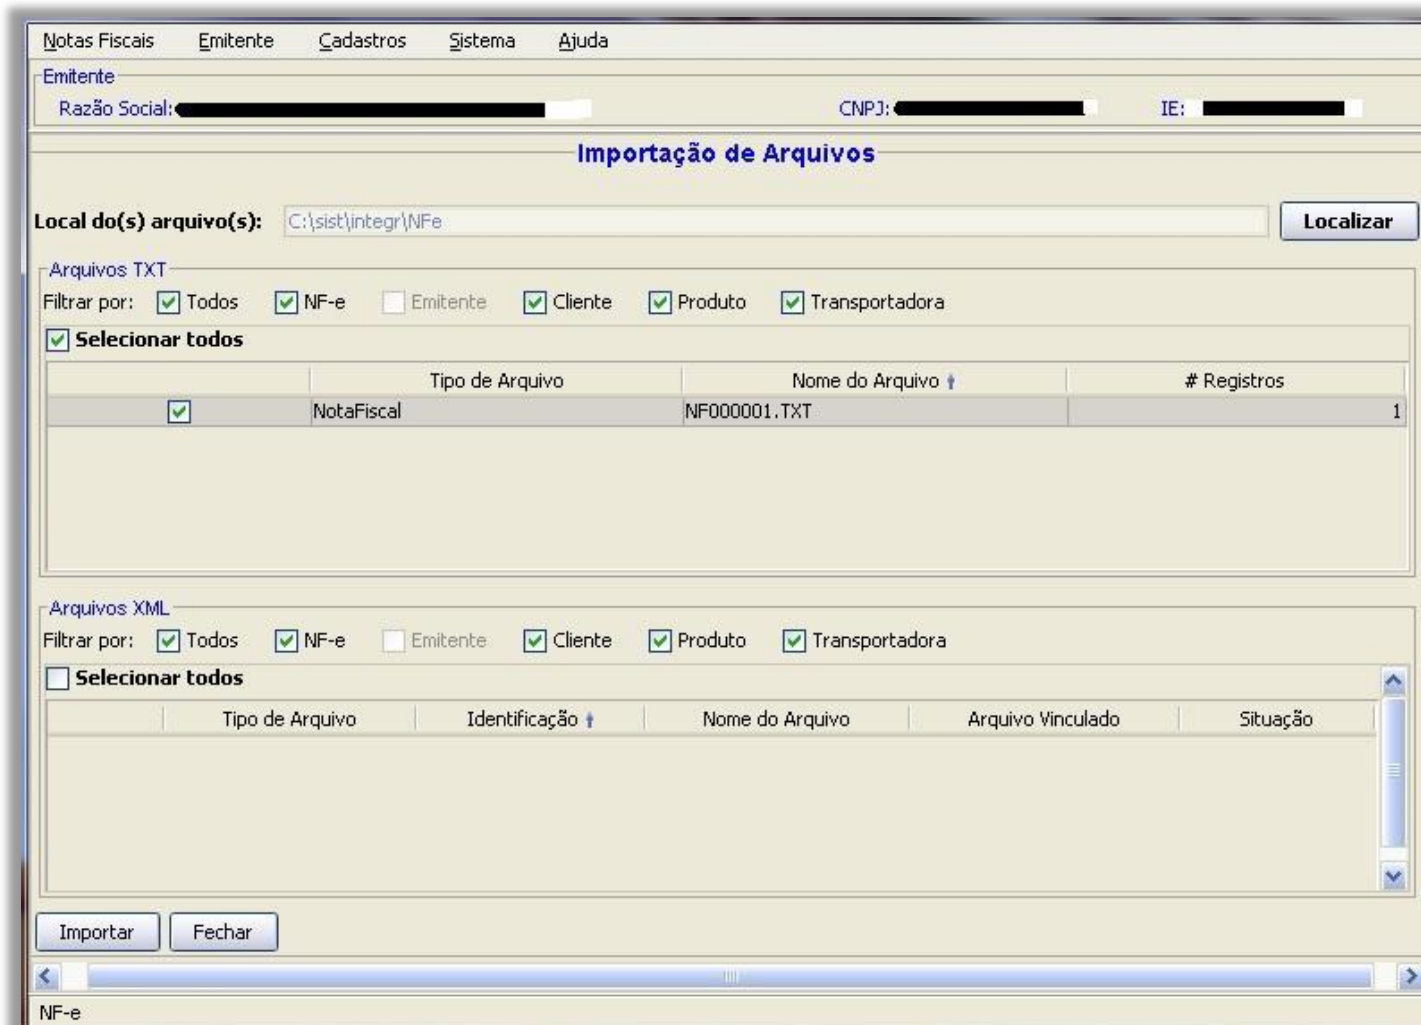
Notas Fiscais Emitente Cadastros Sistema Ajuda

Emitente
Razão Social: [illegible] CNPJ: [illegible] IE: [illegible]

Importação de Arquivos

Local do(s) arquivo(s): C:\sist\integr\NFe Localizar

Arquivos TXT
Filtrar por: Todos NF-e Emitente Cliente Produto Transportadora
Selecionar todos

| | Tipo de Arquivo | Nome do Arquivo | # Registros |
|---|---|---|---|
| ☑ | NotaFiscal | NF000001.TXT | 1 |

Arquivos XML
Filtrar por: Todos NF-e Emitente Cliente Produto Transportadora
Selecionar todos

| | Tipo de Arquivo | Identificação | Nome do Arquivo | Arquivo Vinculado | Situação |
|---|---|---|---|---|---|

Importar Fechar

NF-e